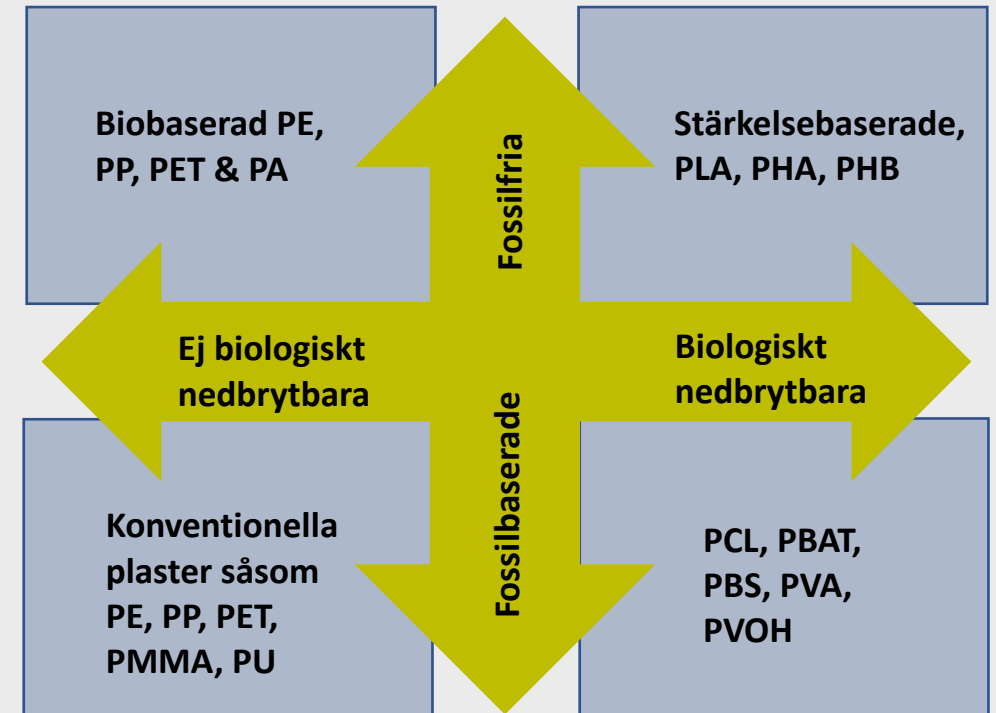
Biobaserad PE, PP, PET & PA

Fossilfria

Stärkelsebaserade, PLA, PHA, PHB

Ej biologiskt nedbrytbara

Biologiskt nedbrytbara

Fossilbaserade

Konventionella plaster såsom PE, PP, PET, PMMA, PU

PCL, PBAT, PBS, PVA, PVOH